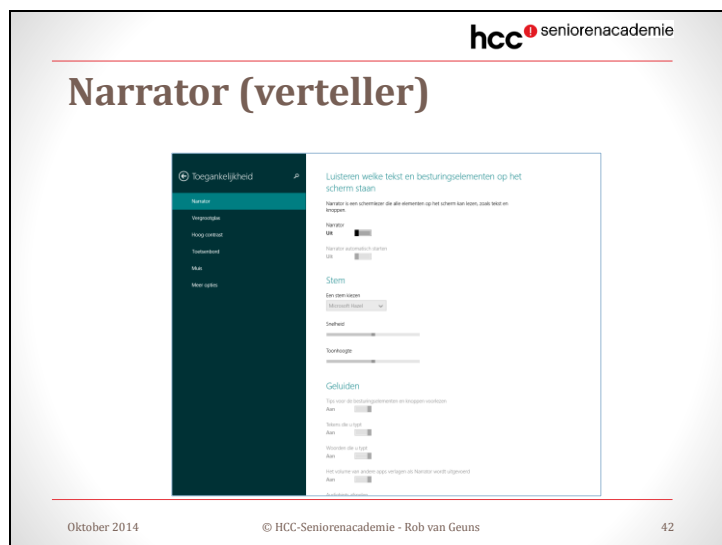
hcc seniorenacademie

Narrator (verteller)

Toegankelijkheid

Narrator

Vergrootglas

Hoog contrast

Toetsenbord

Muis

Meer opties

Luisteren welke tekst en besturingselementen op het scherm staan

Narrator is een schermlezer die alle elementen op het scherm kan lezen, zoals tekst en knoppen

Narrator

Uit

Narrator automatisch starten

Uit

Stem

Een stem kiezen

Microsoft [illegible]

Snelheid

Toonhoogte

Geluiden

Tips voor de besturingselementen en knoppen voorlezen

Aan

Tekens die u typt

Aan

Woorden die u typt

Aan

Het volume van andere apps verlagen als Narrator wordt uitgevoerd

Aan

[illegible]

Oktober 2014

© HCC-Seniorenacademie - Rob van Geuns

42